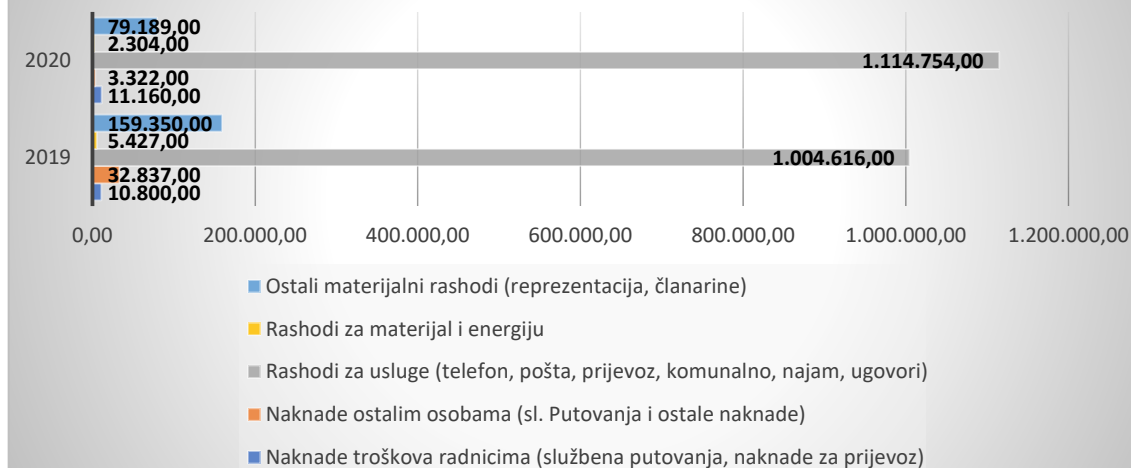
2020

79.189,00
2.304,00
1.114.754,00
3.322,00
11.160,00

2019

159.350,00
5.427,00
1.004.616,00
32.837,00
10.800,00

0,00 200.000,00 400.000,00 600.000,00 800.000,00 1.000.000,00 1.200.000,00

Ostali materijalni rashodi (reprezentacija, članarine)
Rashodi za materijal i energiju
Rashodi za usluge (telefon, pošta, prijevoz, komunalno, najam, ugovori)
Naknade ostalim osobama (sl. Putovanja i ostale naknade)
Naknade troškova radnicima (službena putovanja, naknade za prijevoz)